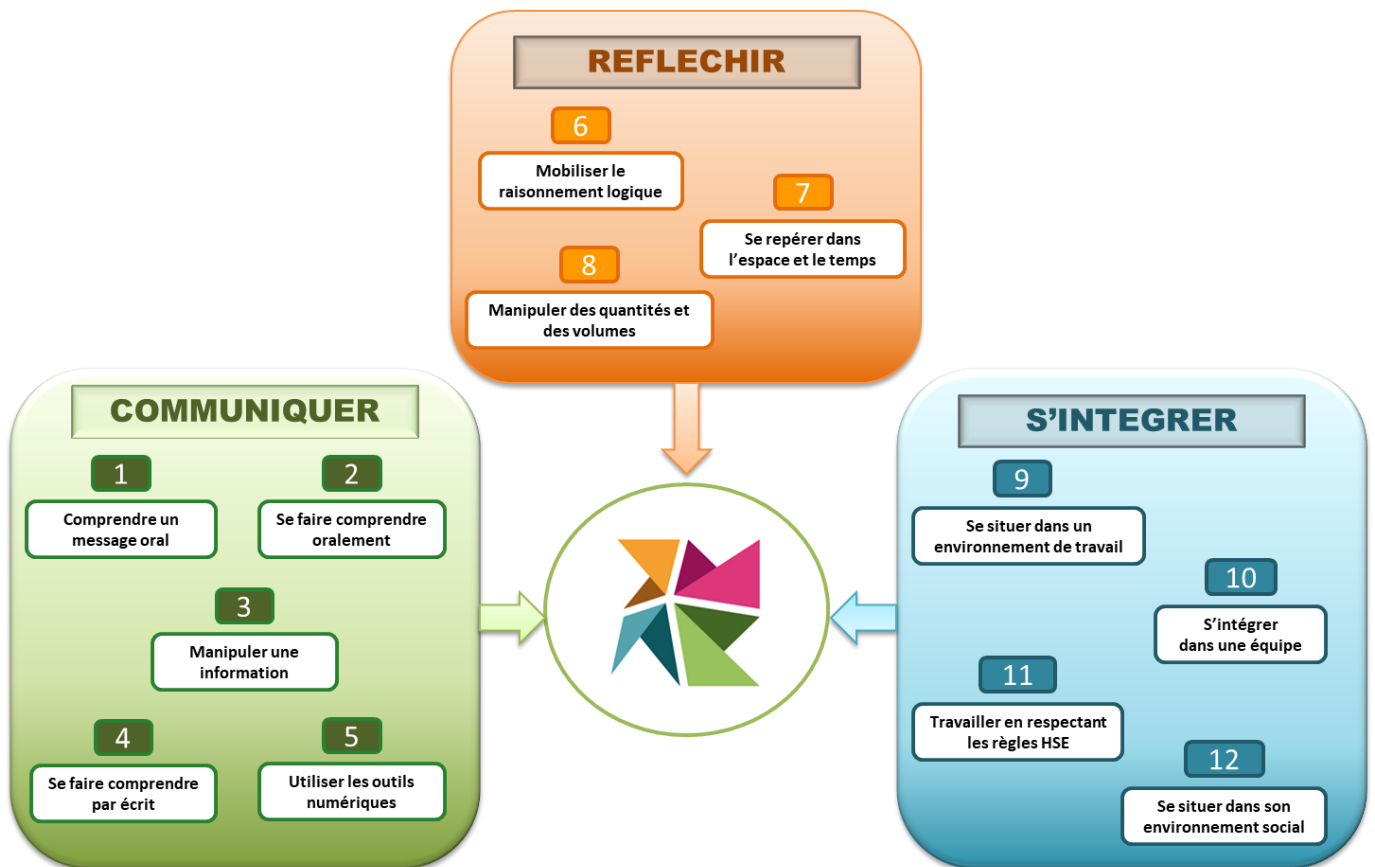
REFLECHIR

6
Mobiliser le raisonnement logique

7
Se repérer dans l'espace et le temps

8
Manipuler des quantités et des volumes

COMMUNIQUER

1
Comprendre un message oral

2
Se faire comprendre oralement

3
Manipuler une information

4
Se faire comprendre par écrit

5
Utiliser les outils numériques

S'INTEGRER

9
Se situer dans un environnement de travail

10
S'intégrer dans une équipe

11
Travailler en respectant les règles HSE

12
Se situer dans son environnement social